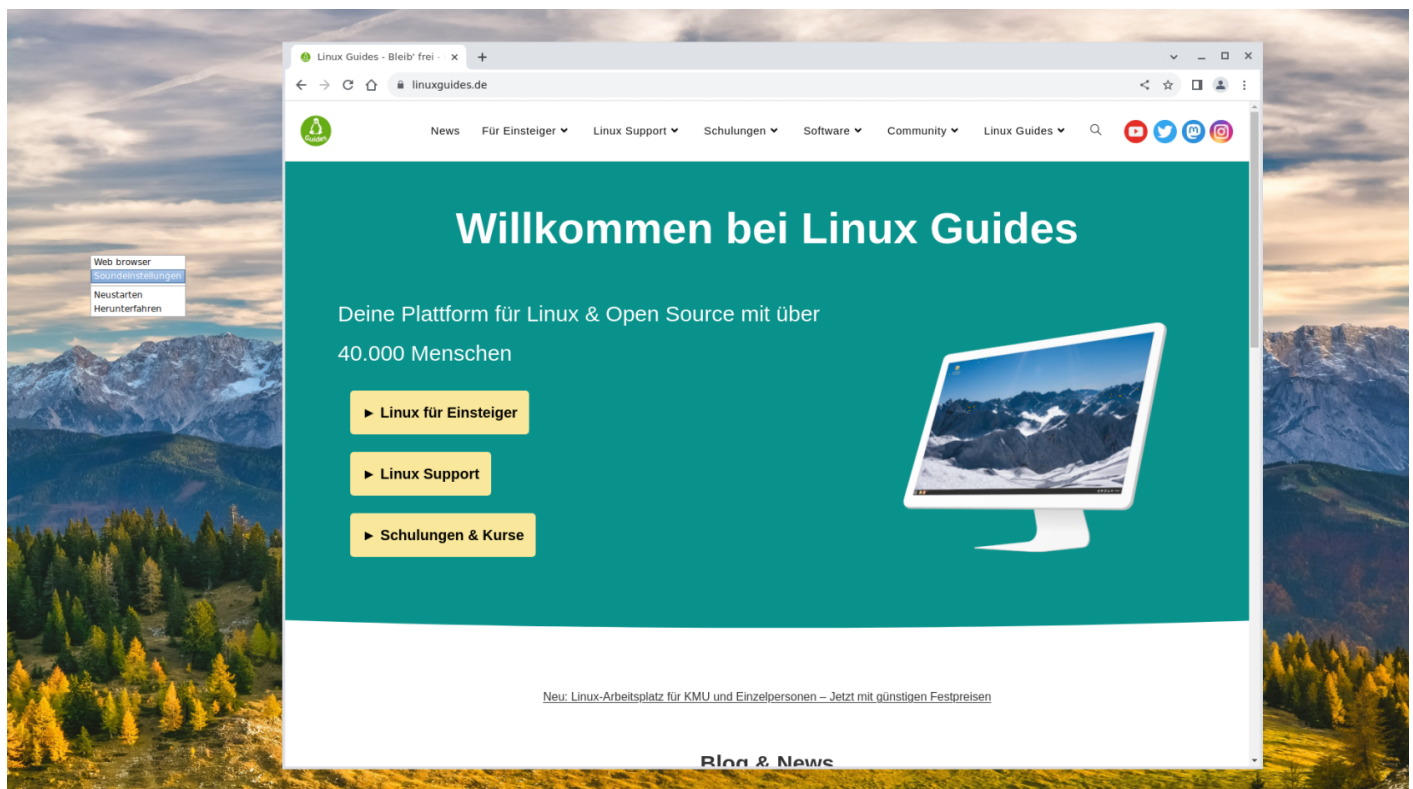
Web browser
Soundeinstellungen
Neustarten
Herunterfahren

Linux Guides - Bleib' frei ·
linuxguides.de

Guides

News Für Einsteiger Linux Support Schulungen Software Community Linux Guides

Willkommen bei Linux Guides

Deine Plattform für Linux & Open Source mit über 40.000 Menschen

► Linux für Einsteiger

► Linux Support

► Schulungen & Kurse

Neu: Linux-Arbeitsplatz für KMU und Einzelpersonen – Jetzt mit günstigen Festpreisen

Blog & News